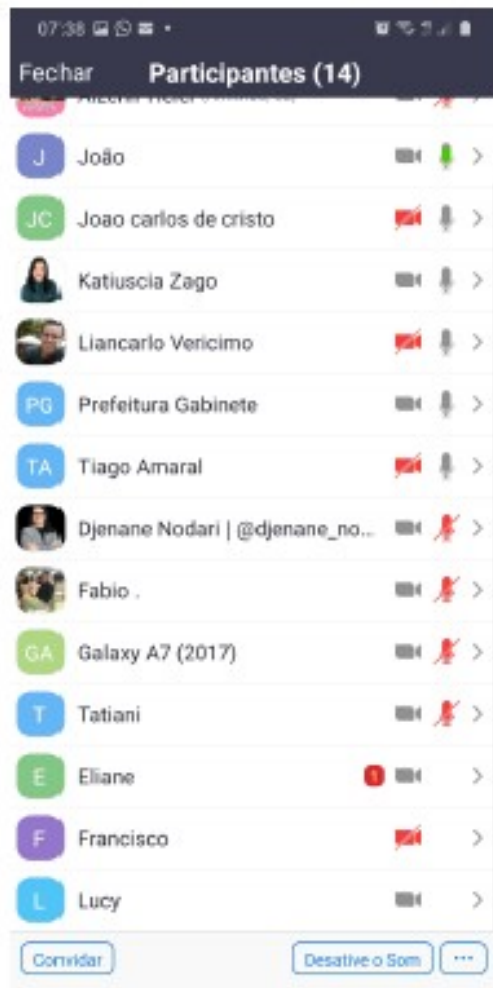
07:38

Fechar Participantes (14)

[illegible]

J João

JC Joao carlos de cristo

Katiuscia Zago

Liancarlo Vericimo

PG Prefeitura Gabinete

TA Tiago Amaral

Djenane Nodari | @djenane_no...

Fabio .

GA Galaxy A7 (2017)

T Tatiani

E Eliane 1

F Francisco

L Lucy

Convidar

Desative o Som

...